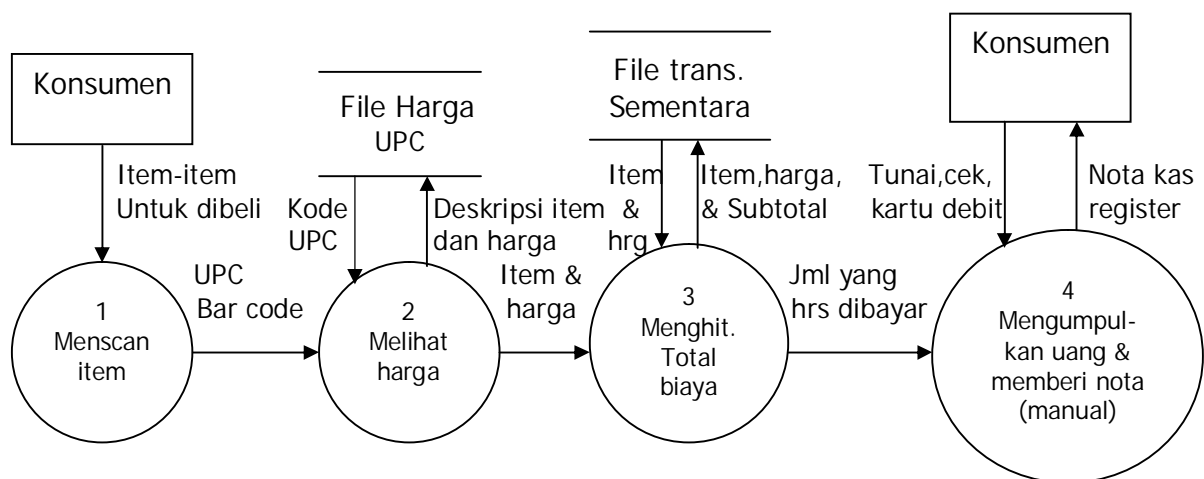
Konsumen

Item-item Untuk dibeli

File Harga UPC

Kode UPC

Deskripsi item dan harga

File trans. Sementara

Item & hrg

Item,harga, & Subtotal

Konsumen

Tunai,cek, kartu debit

Nota kas register

UPC Bar code

1 Menscan item

2 Melihat harga

Item & harga

3 Menghit. Total biaya

Jml yang hrs dibayar

4 Mengumpulkan uang & memberi nota (manual)